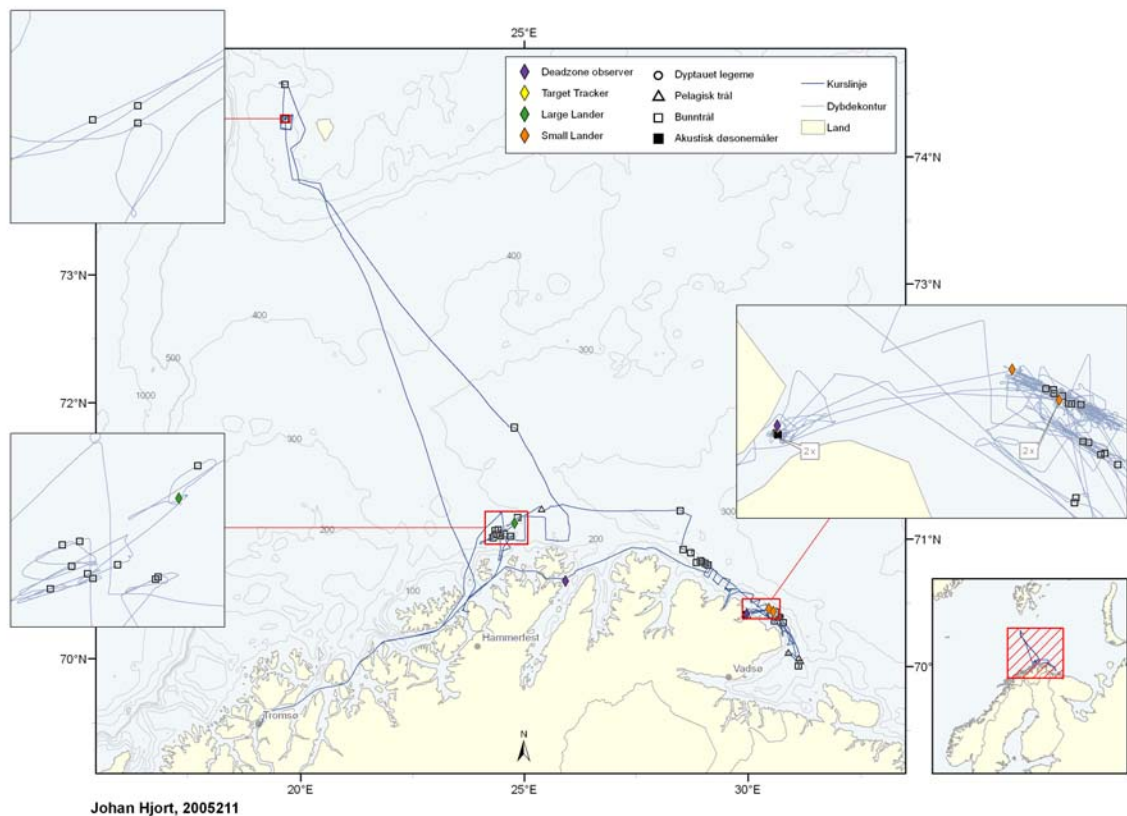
25°E

Deadzone observer
Target Tracker
Large Lander
Small Lander
Dyptauet legeme
Pelagisk trål
Bunntrål
Akustisk døsonemåler
Kurslinje
Dybdekontur
Land

74°N
73°N
73°N
72°N
71°N
70°N
70°N

400
400
500
1000
300
300
200
200
300
100

2 x
2 x

Hammerfest
Vadsø
Tromsø

N

20°E
25°E
30°E

Johan Hjort, 2005211